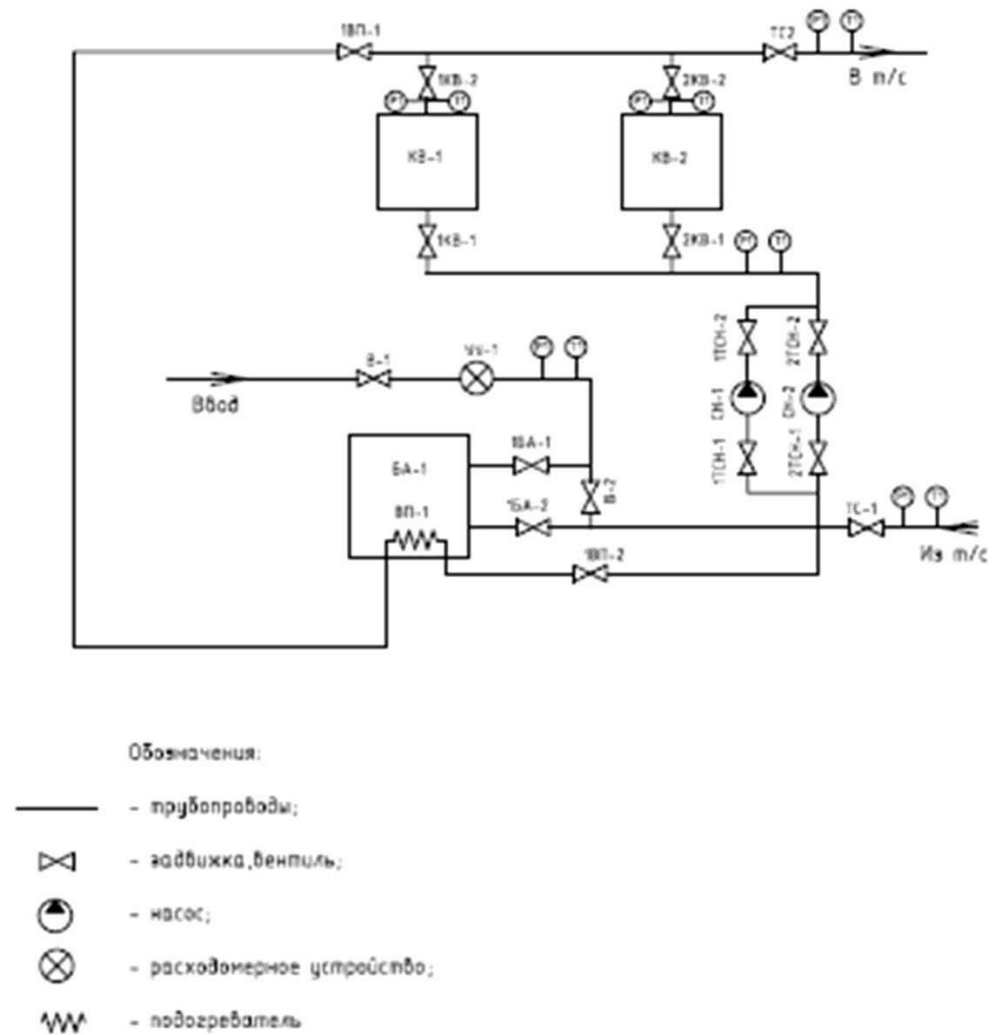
1ВП-1
ТС2
PT
TT
В т/с
1КВ-2
PT
TT
2КВ-2
PT
TT
КВ-1
КВ-2
1КВ-1
2КВ-1
PT
TT
1ТСН-2
2ТСН-2
СН-1
СН-2
1ТСН-1
2ТСН-1
В-1
VV-1
PT
TT
Ввод
БА-1
1БА-1
В-2
1БА-2
ВП-1
ТС-1
PT
TT
Из т/с
1ВП-2

Обозначения:

- трубопроводы;

- задвижка,вентиль;

- насос;

- расходомерное устройство;

- подогреватель